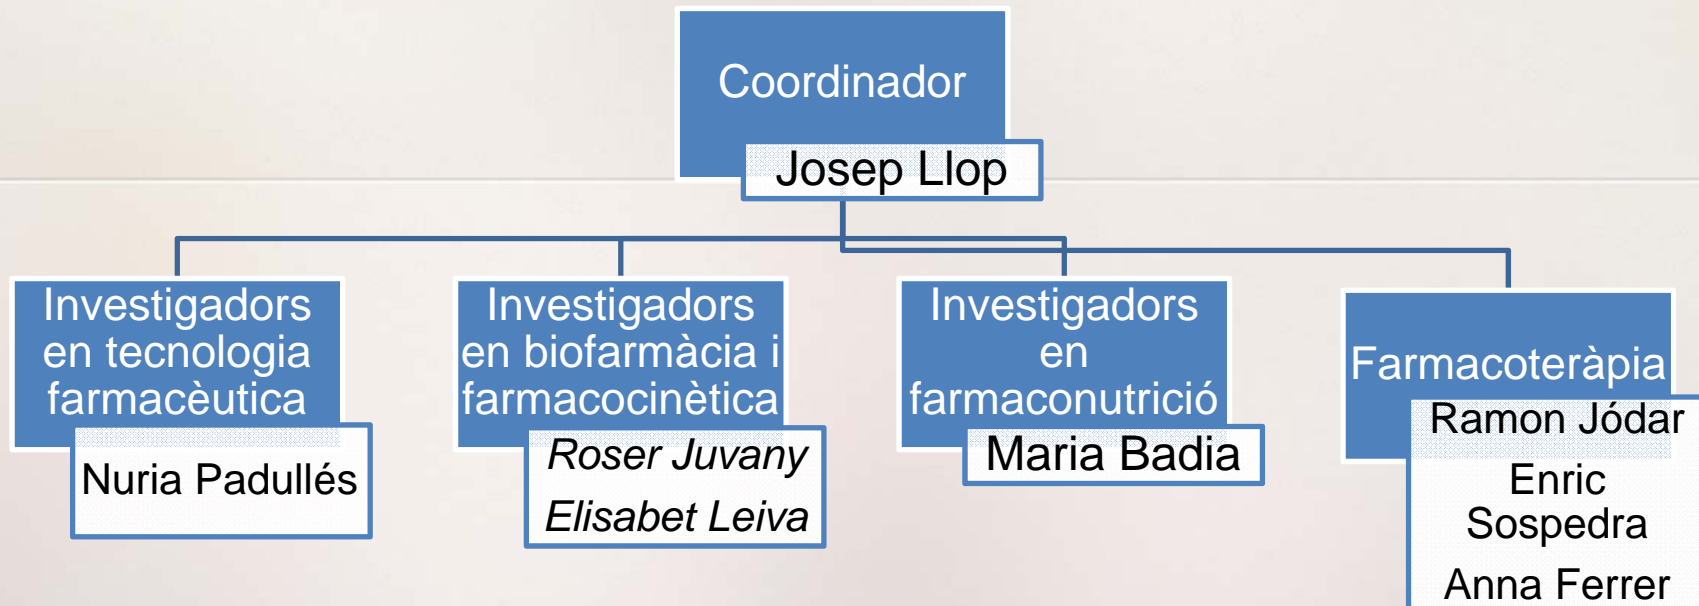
Coordinador

Josep Llop

Investigadors en tecnologia farmacèutica

Nuria Padullés

Investigadors en biofarmàcia i farmacocinètica

Roser Juvany

Elisabet Leiva

Investigadors en farmaconutrició

Maria Badia

Farmacoteràpia

Ramon Jódar

Enric Sospedra

Anna Ferrer